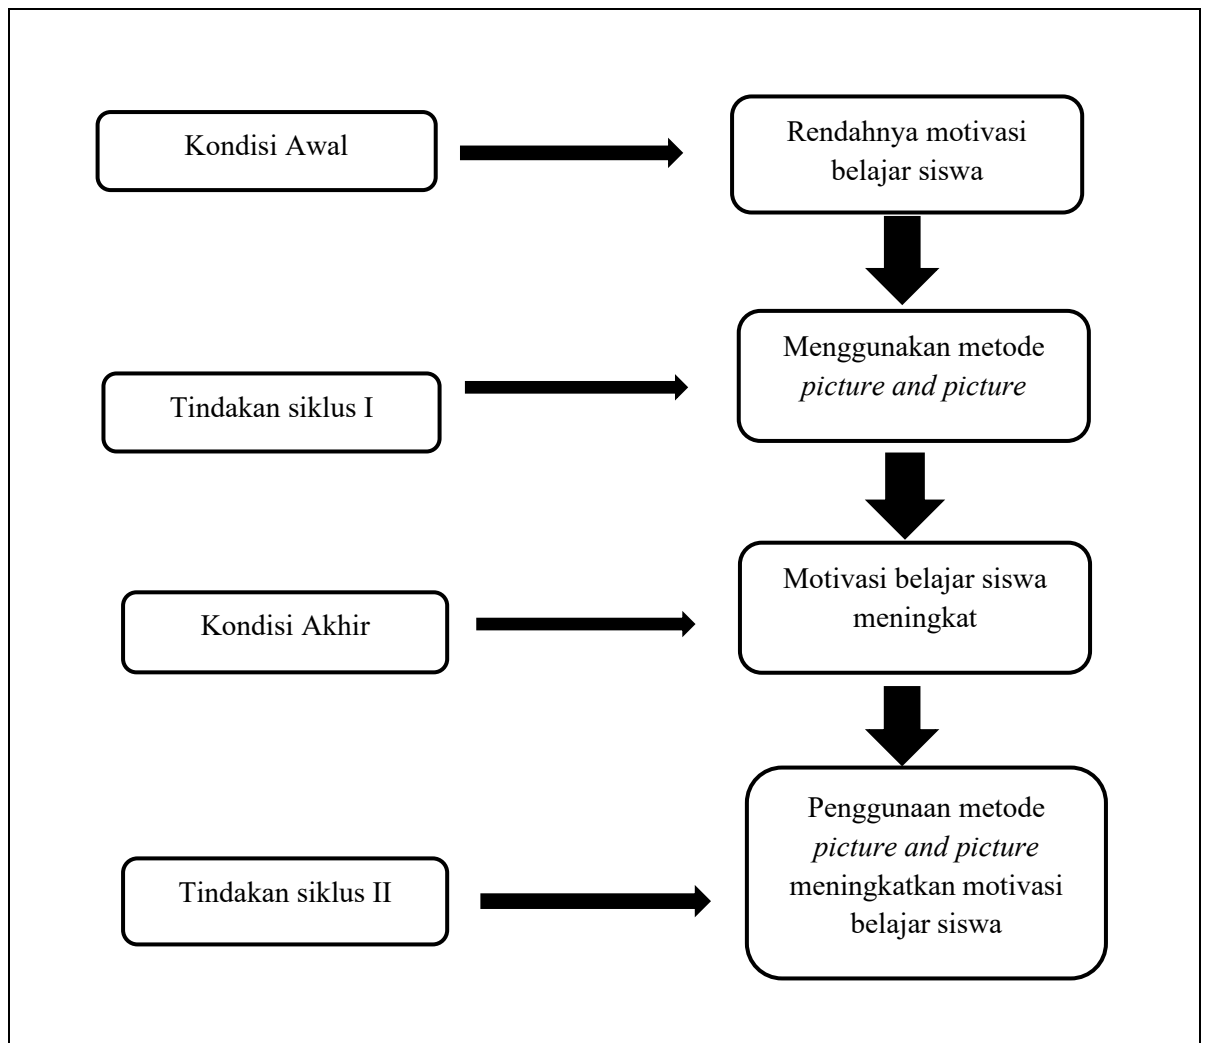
Kondisi Awal

Rendahnya motivasi belajar siswa

Tindakan siklus I

Menggunakan metode *picture and picture*

Kondisi Akhir

Motivasi belajar siswa meningkat

Tindakan siklus II

Penggunaan metode *picture and picture* meningkatkan motivasi belajar siswa